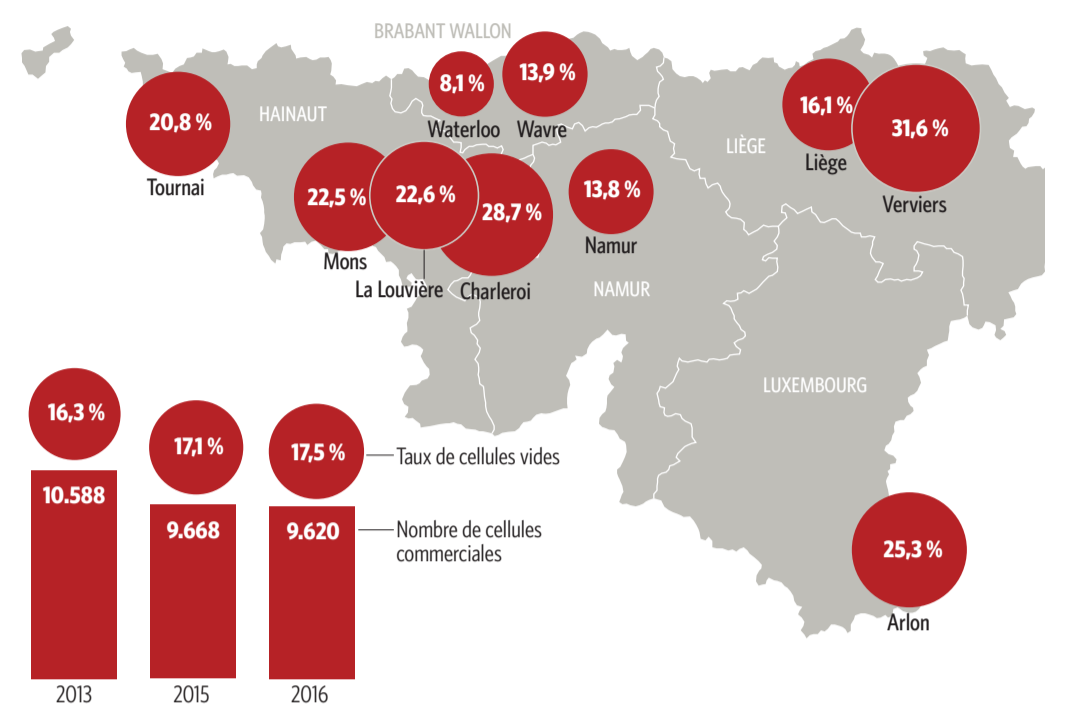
BRABANT WALLON

HAINAUT

20,8 %
Tournai

8,1 %
Waterloo

13,9 %
Wavre

16,1 %
Liège

31,6 %
Verviers

LIÈGE

22,5 %
Mons

22,6 %
La Louvière

28,7 %
Charleroi

13,8 %
Namur

NAMUR

LUXEMBOURG

25,3 %
Arlon

16,3 %
10.588
2013

17,1 %
9.668
2015

17,5 %
9.620
2016

Taux de cellules vides

Nombre de cellules commerciales